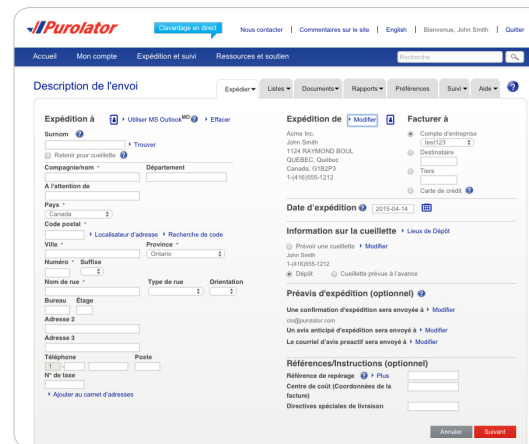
Purolator

Clavardage en direct | Nous contacter | Commentaires sur le site | English | Bienvenue, John Smith | Quitter

Accueil | Mon compte | Expédition et suivi | Ressources et soutien

Recherche

Description de l'envoi

Expédier | Listes | Documents | Rapports | Préférences | Suivi | Aide

Expédition à
Utiliser MS Outlook$^{MD}$ | Effacer

Surnom
Trouver
Retenir pour cueillette

Compagnie/nom *
Département

A l'attention de

Pays *
Canada

Code postal *
Localisateur d'adresse | Recherche de code

Ville *
Province *
Ontario

Numéro * | Suffixe

Nom de rue * | Type de rue | Orientation

Bureau | Étage

Adresse 2

Adresse 3

Téléphone | Poste
1

N° de taxe

Ajouter au carnet d'adresses

Expédition de
Modifier

Acme Inc.
John Smith
1124 RAYMOND BOUL
QUEBEC, Québec
Canada, G1B2P3
1-(416)555-1212

Facturer à
Compte d'entreprise
test123
Destinataire
Tiers
Carte de crédit

Date d'expédition 2015-04-14

Information sur la cueillette
Lieux de Dépôt

Prévoir une cueillette | Modifier
John Smith
1-(416)555-1212
Dépôt | Cueillette prévue à l'avance

Préavis d'expédition (optionnel)

Une confirmation d'expédition sera envoyée à | Modifier
cto@purolator.com
Un avis anticipé d'expédition sera envoyé à | Modifier
Le courriel d'avis proactif sera envoyé à | Modifier

Références/Instructions (optionnel)

Référence de repérage | Plus
Centre de coût (Coordonnées de la facture)
Directives spéciales de livraison

Annuler | Suivant